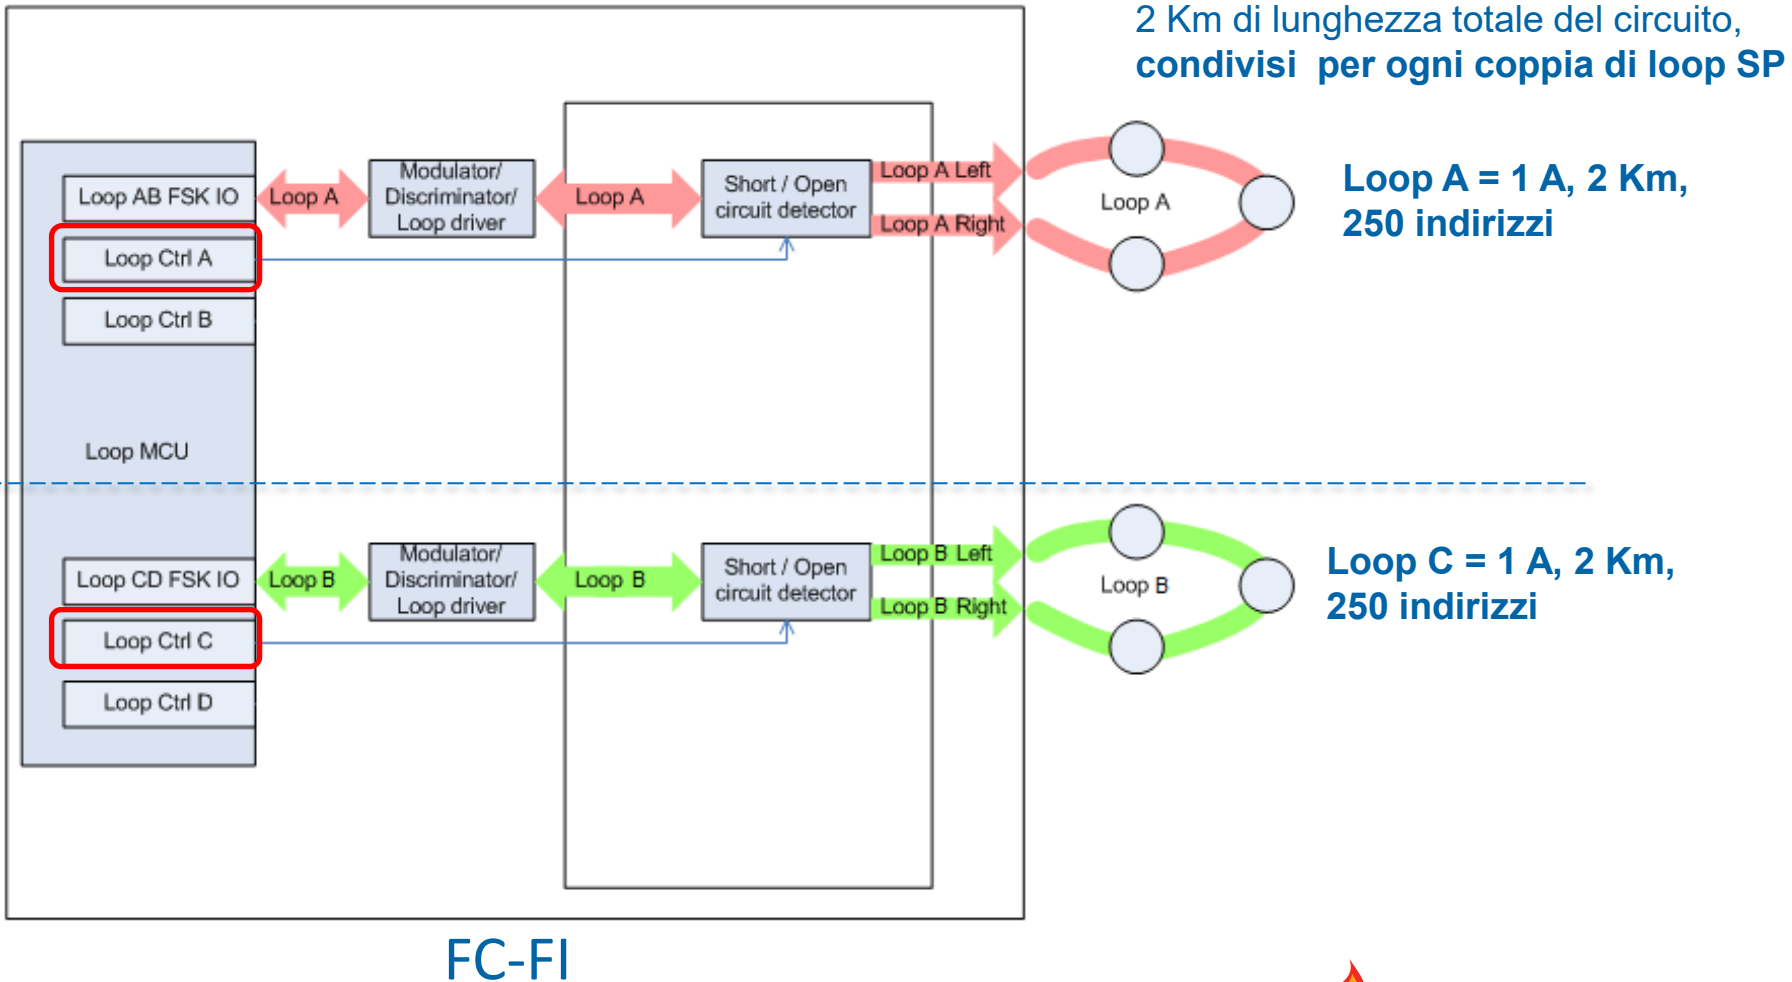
2 Km di lunghezza totale del circuito, **condivisi per ogni coppia di loop SP**

Loop AB FSK IO

Loop A

Modulator/ Discriminator/ Loop driver

Loop A

Short / Open circuit detector

Loop A Left

Loop A Right

Loop A

Loop A = 1 A, 2 Km, 250 indirizzi

Loop Ctrl A

Loop Ctrl B

Loop MCU

Loop CD FSK IO

Loop B

Modulator/ Discriminator/ Loop driver

Loop B

Short / Open circuit detector

Loop B Left

Loop B Right

Loop B

Loop C = 1 A, 2 Km, 250 indirizzi

Loop Ctrl C

Loop Ctrl D

FC-FI